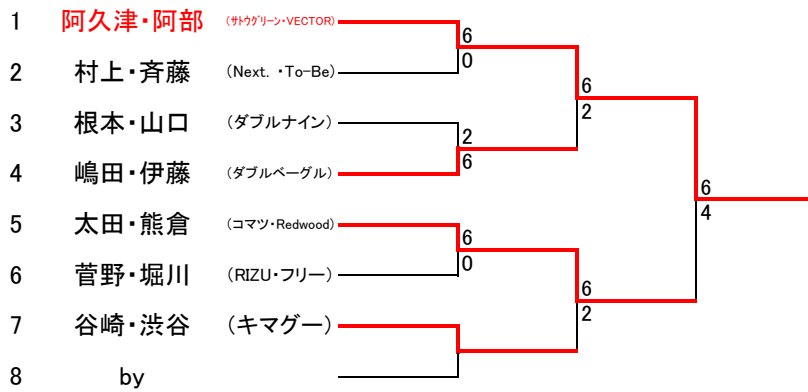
1 阿久津・阿部 (サトウグリーン・VECTOR)
2 村上・斉藤 (Next. ・To-Be)
3 根本・山口 (ダブルナイン)
4 嶋田・伊藤 (ダブルベーグル)
5 太田・熊倉 (コマツ・Redwood)
6 菅野・堀川 (RIZU・フリー)
7 谷崎・渋谷 (キマグー)
8 by

6
0
2
6
6
0
6
2
6
2
6
4